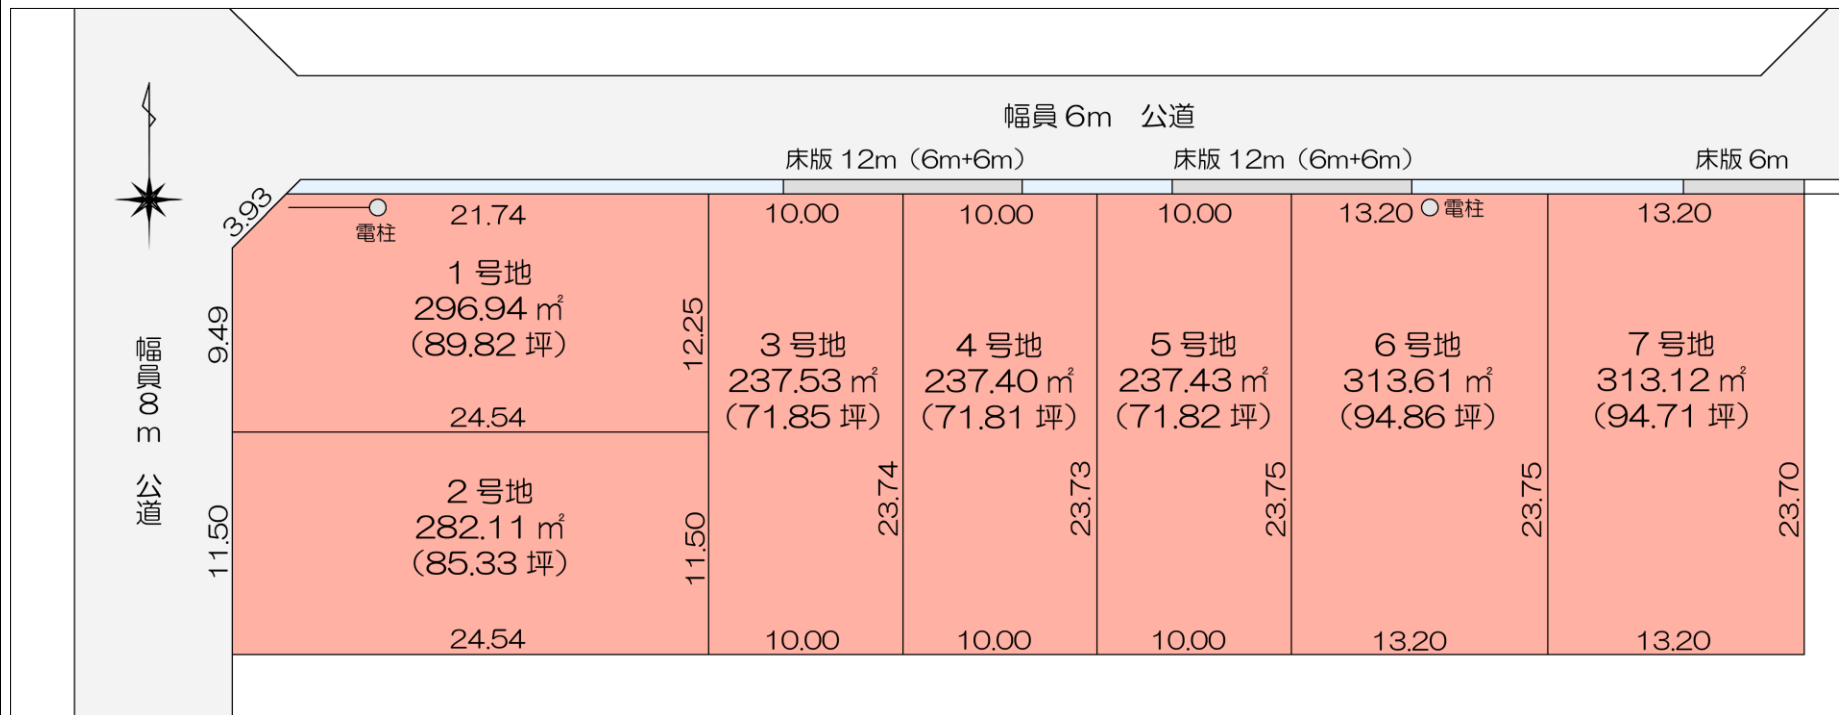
幅員 6m　公道

床版 12m（6m+6m）

床版 12m（6m+6m）

床版 6m

3.93

電柱

21.74

10.00

10.00

10.00

13.20

電柱

13.20

幅員 8 m　公道

9.49

1 号地
296.94 ㎡
（89.82 坪）

12.25

24.54

3 号地
237.53 ㎡
（71.85 坪）

4 号地
237.40 ㎡
（71.81 坪）

5 号地
237.43 ㎡
（71.82 坪）

6 号地
313.61 ㎡
（94.86 坪）

7 号地
313.12 ㎡
（94.71 坪）

11.50

2 号地
282.11 ㎡
（85.33 坪）

11.50

23.74

23.73

23.75

23.75

23.70

24.54

10.00

10.00

10.00

13.20

13.20